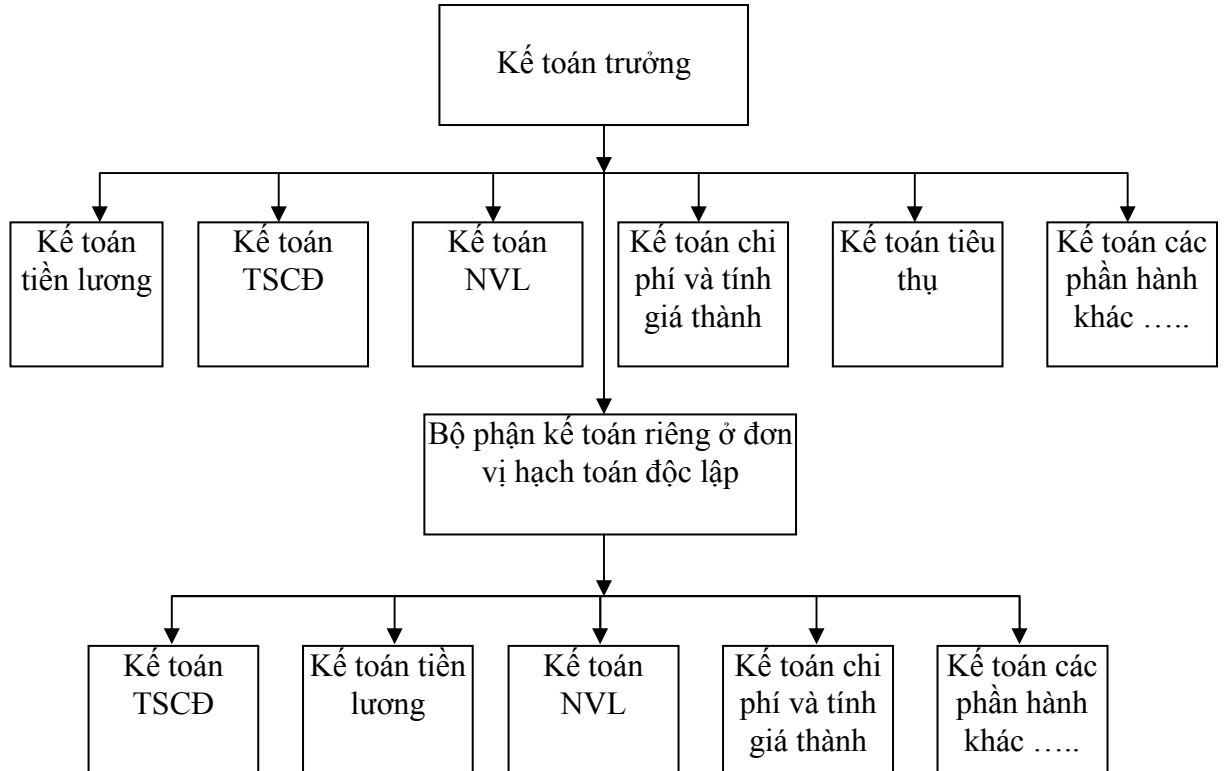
Kế toán trưởng

Kế toán tiền lương

Kế toán TSCĐ

Kế toán NVL

Kế toán chi phí và tính giá thành

Kế toán tiêu thụ

Kế toán các phần hành khác …..

Bộ phận kế toán riêng ở đơn vị hạch toán độc lập

Kế toán TSCĐ

Kế toán tiền lương

Kế toán NVL

Kế toán chi phí và tính giá thành

Kế toán các phần hành khác …..